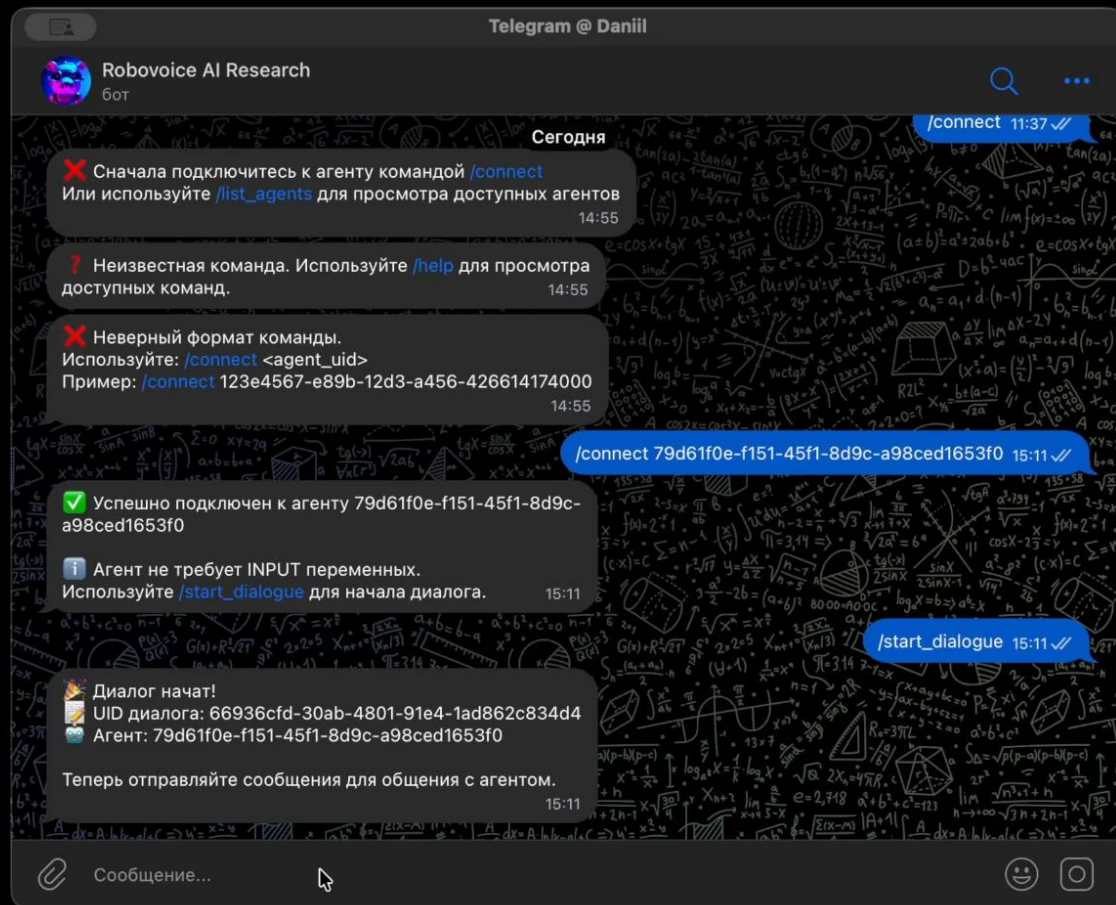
Telegram @ Daniil

Robovoice AI Research
бот

/connect 11:37

Сегодня

❌ Сначала подключитесь к агенту командой /connect
Или используйте /list_agents для просмотра доступных агентов
14:55

❓ Неизвестная команда. Используйте /help для просмотра доступных команд. 14:55

❌ Неверный формат команды.
Используйте: /connect <agent_uid>
Пример: /connect 123e4567-e89b-12d3-a456-426614174000
14:55

/connect 79d61f0e-f151-45f1-8d9c-a98ced1653f0 15:11

✅ Успешно подключен к агенту 79d61f0e-f151-45f1-8d9c-a98ced1653f0

ℹ️ Агент не требует INPUT переменных.
Используйте /start_dialogue для начала диалога. 15:11

/start_dialogue 15:11

🎉 Диалог начат!
📝 UID диалога: 66936cfd-30ab-4801-91e4-1ad862c834d4
🤖 Агент: 79d61f0e-f151-45f1-8d9c-a98ced1653f0

Теперь отправляйте сообщения для общения с агентом.
15:11

Сообщение...